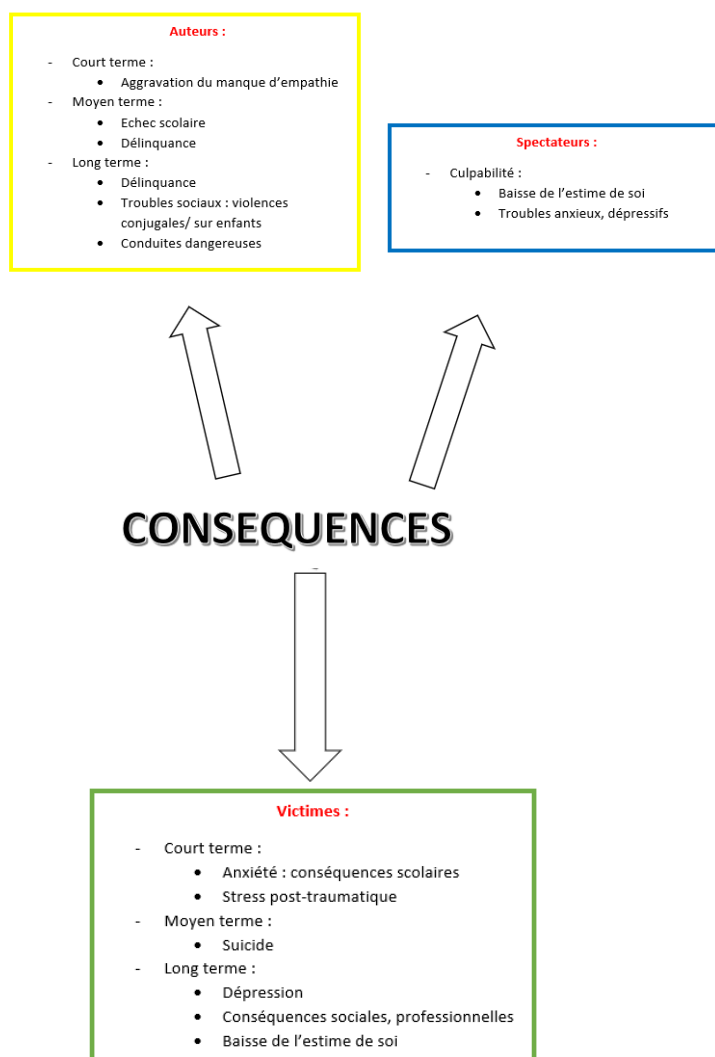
Auteurs :

- Court terme :
  • Aggravation du manque d'empathie
- Moyen terme :
  • Echec scolaire
  • Délinquance
- Long terme :
  • Délinquance
  • Troubles sociaux : violences conjugales/ sur enfants
  • Conduites dangereuses

Spectateurs :

- Culpabilité :
  • Baisse de l'estime de soi
  • Troubles anxieux, dépressifs

CONSEQUENCES

Victimes :

- Court terme :
  • Anxiété : conséquences scolaires
  • Stress post-traumatique
- Moyen terme :
  • Suicide
- Long terme :
  • Dépression
  • Conséquences sociales, professionnelles
  • Baisse de l'estime de soi